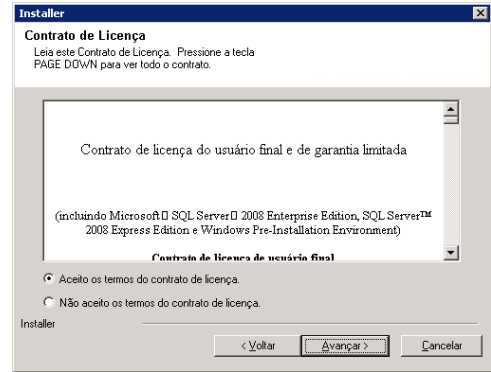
Installer

Contrato de Licença

Leia este Contrato de Licença. Pressione a tecla PAGE DOWN para ver todo o contrato.

Contrato de licença do usuário final e de garantia limitada

(incluindo Microsoft□ SQL Server□ 2008 Enterprise Edition, SQL Server™ 2008 Express Edition e Windows Pre-Installation Environment)

Contrato de licença de usuário final

Aceito os termos do contrato de licença.

Não aceito os termos do contrato de licença.

Installer

< Voltar

Avançar >

Cancelar